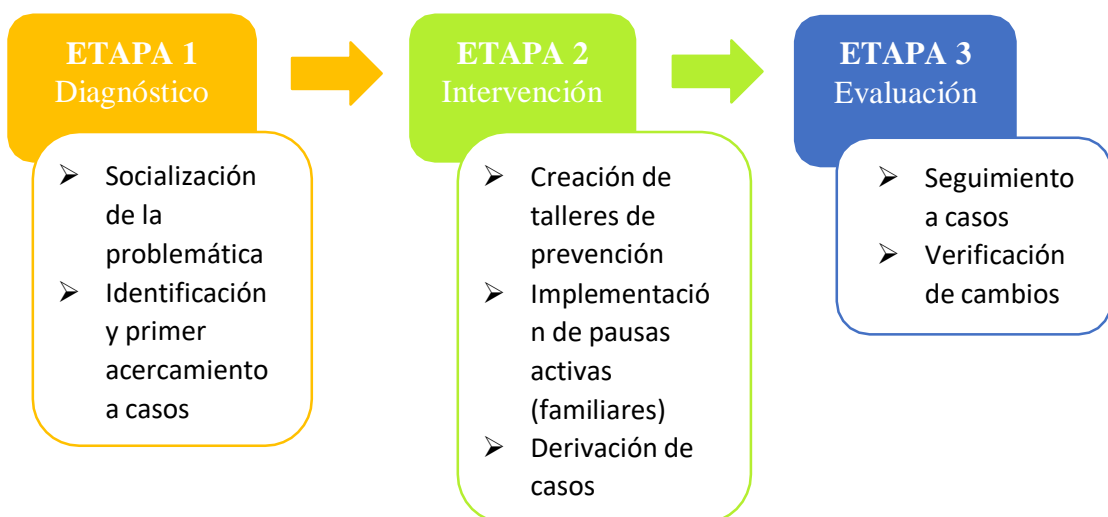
ETAPA 1
Diagnóstico

➢ Socialización de la problemática
➢ Identificación y primer acercamiento a casos

ETAPA 2
Intervención

➢ Creación de talleres de prevención
➢ Implementación de pausas activas (familiares)
➢ Derivación de casos

ETAPA 3
Evaluación

➢ Seguimiento a casos
➢ Verificación de cambios